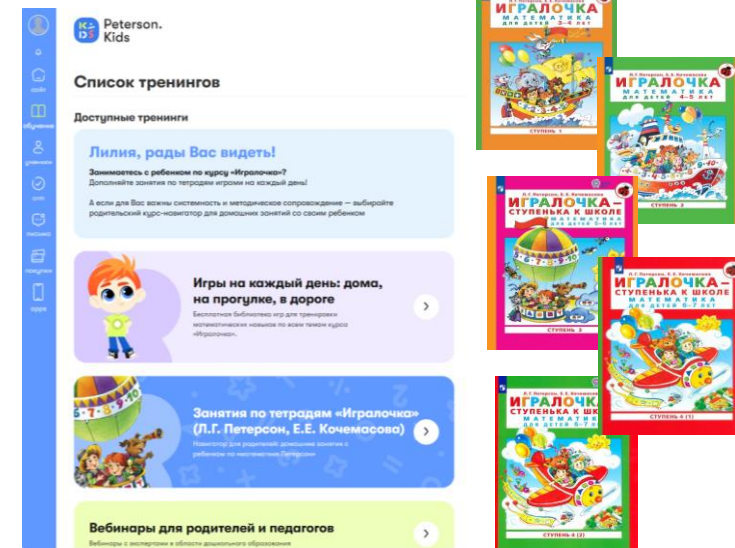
Peterson. Kids

Список тренингов

Доступные тренинги

Лилия, рады Вас видеть!

Занимаетесь с ребенком по курсу «Игралочка»?
Дополняйте занятия по тетрадям играми на каждый день!

А если для Вас важны системность и методическое сопровождение — выбирайте родительский курс-навигатор для домашних занятий со своим ребенком

Игры на каждый день: дома, на прогулке, в дороге

Бесплатная библиотека игр для тренировки математических навыков по всем темам курса «Игралочка».

Занятия по тетрадям «Игралочка» (Л.Г. Петерсон, Е.Е. Кочемасова)

Навигатор для родителей: домашние занятия с ребенком по методике Петерсон

Вебинары для родителей и педагогов

Вебинары с экспертами в области дошкольного образования

ИГРАЛОЧКА
МАТЕМАТИКА
ДЛЯ ДЕТЕЙ 3-4 ЛЕТ
СТУПЕНЬ 1

Л.Г. Петерсон, Е.Е. Кочемасова
ИГРАЛОЧКА
МАТЕМАТИКА
ДЛЯ ДЕТЕЙ 4-5 ЛЕТ
СТУПЕНЬ 2

Л.Г. Петерсон, Е.Е. Кочемасова
ИГРАЛОЧКА – СТУПЕНЬКА К ШКОЛЕ
МАТЕМАТИКА
ДЛЯ ДЕТЕЙ 5-6 ЛЕТ
СТУПЕНЬ 3

Л.Г. Петерсон, Е.Е. Кочемасова
ИГРАЛОЧКА – СТУПЕНЬКА К ШКОЛЕ
МАТЕМАТИКА
ДЛЯ ДЕТЕЙ 6-7 ЛЕТ
СТУПЕНЬ 4 (1)

Л.Г. Петерсон, Е.Е. Кочемасова
ИГРАЛОЧКА – СТУПЕНЬКА К ШКОЛЕ
МАТЕМАТИКА
ДЛЯ ДЕТЕЙ 6-7 ЛЕТ
СТУПЕНЬ 4 (2)